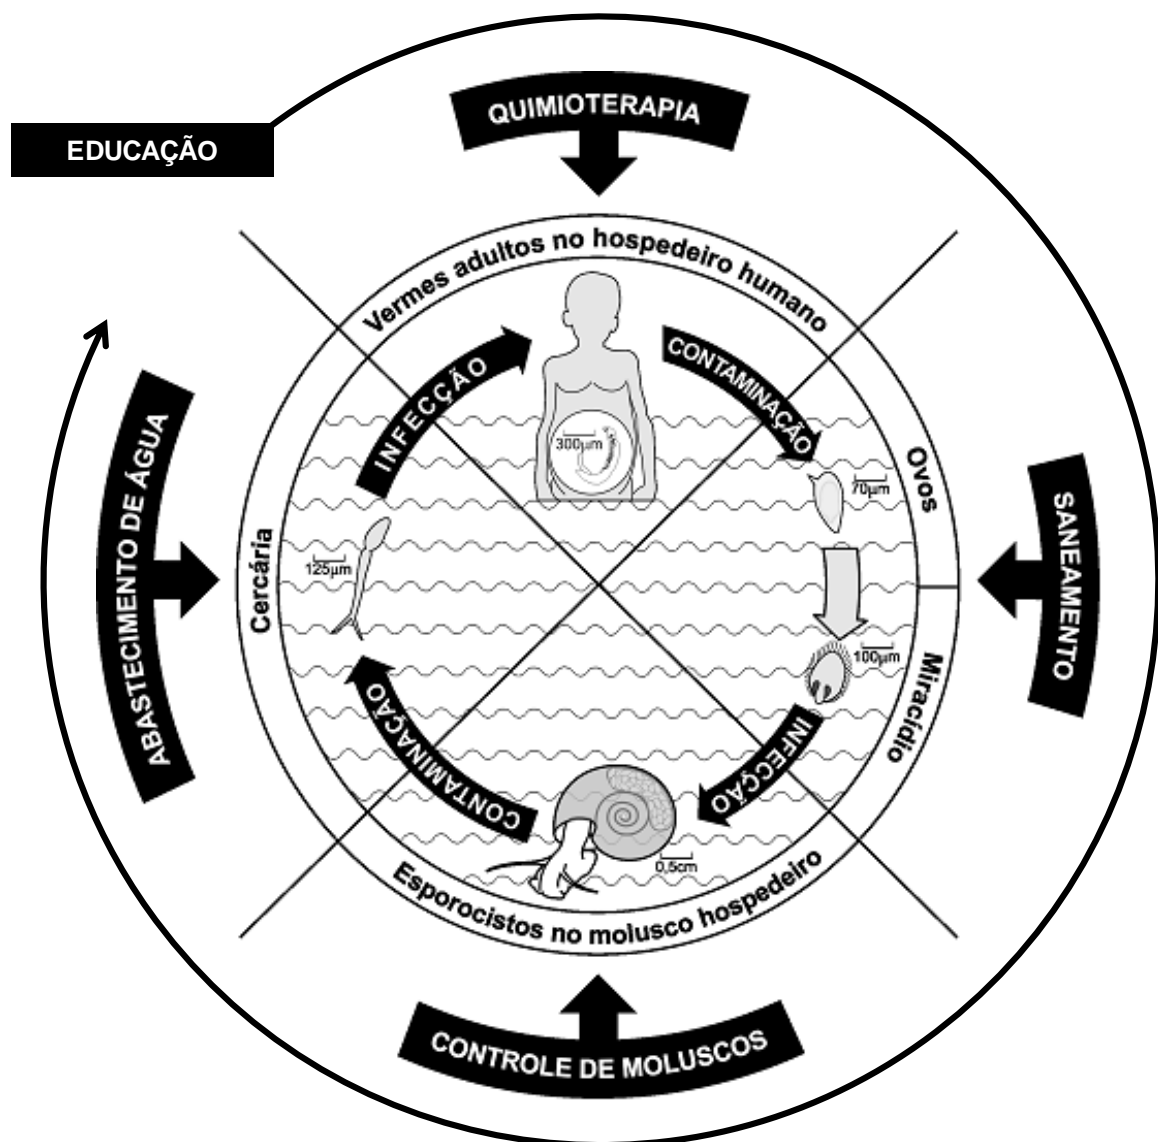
EDUCAÇÃO

QUIMIOTERAPIA

Vermes adultos no hospedeiro humano

INFECÇÃO

CONTAMINAÇÃO

300μm

Ovos

70μm

SANEAMENTO

100μm

Miracídio

INFECÇÃO

0,5cm

Esporocistos no molusco hospedeiro

CONTAMINAÇÃO

125μm

Cercária

ABASTECIMENTO DE ÁGUA

CONTROLE DE MOLUSCOS